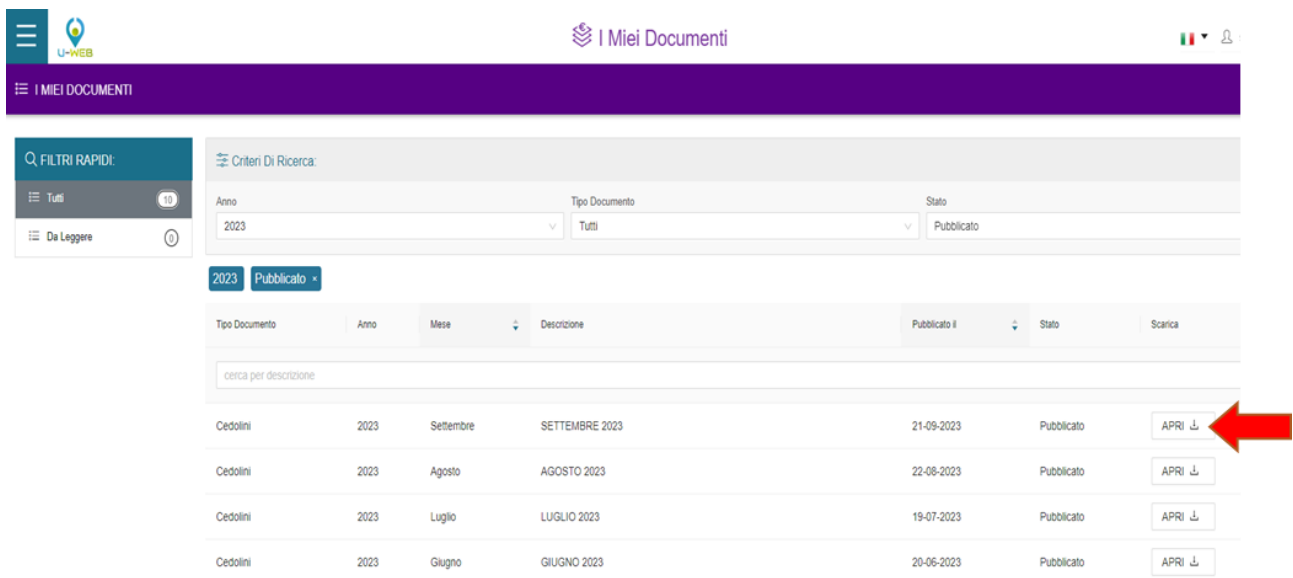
U-WEB

I Miei Documenti

I MIEI DOCUMENTI

FILTRI RAPIDI:

Tutti 10

Da Leggere 0

Criteri Di Ricerca:

Anno
2023

Tipo Documento
Tutti

Stato
Pubblicato

2023 Pubblicato ×

| Tipo Documento | Anno | Mese | Descrizione | Pubblicato il | Stato | Scarica |
|---|---|---|---|---|---|---|
| cerca per descrizione | | | | | | |
| Cedolini | 2023 | Settembre | SETTEMBRE 2023 | 21-09-2023 | Pubblicato | APRI |
| Cedolini | 2023 | Agosto | AGOSTO 2023 | 22-08-2023 | Pubblicato | APRI |
| Cedolini | 2023 | Luglio | LUGLIO 2023 | 19-07-2023 | Pubblicato | APRI |
| Cedolini | 2023 | Giugno | GIUGNO 2023 | 20-06-2023 | Pubblicato | APRI |